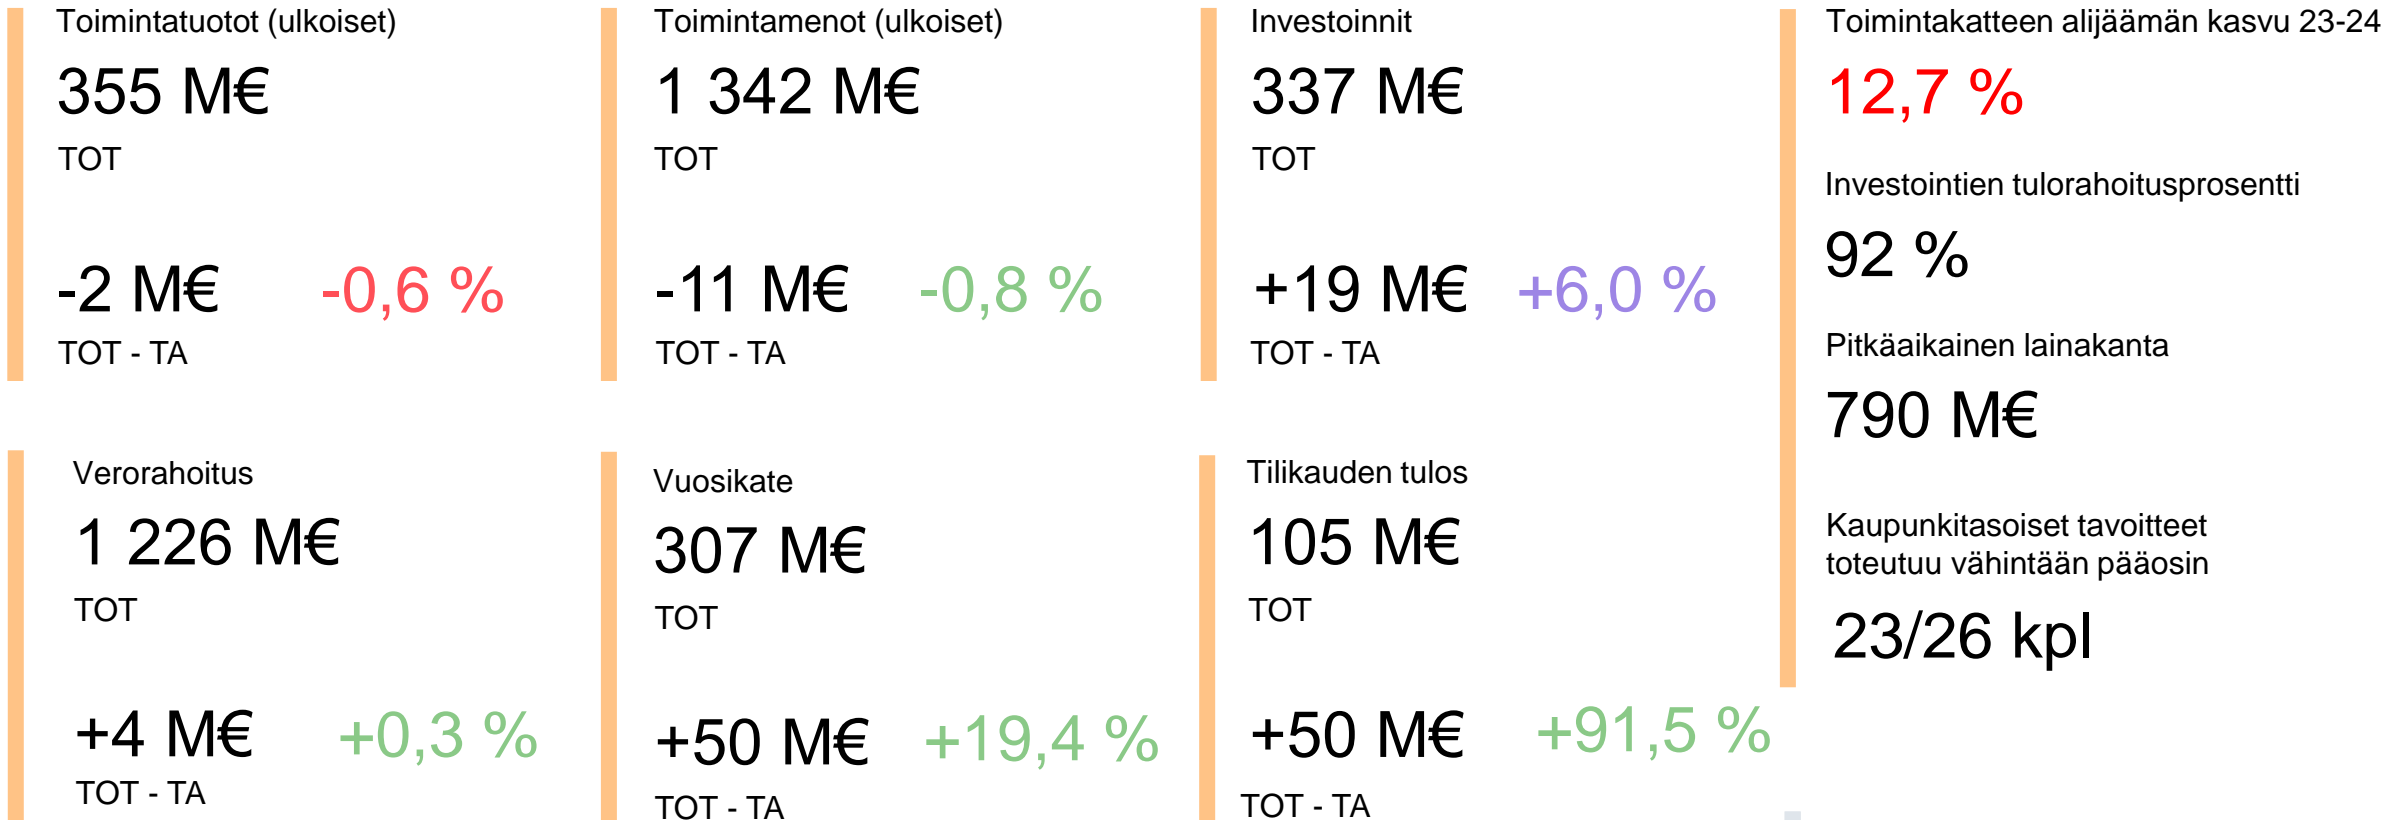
Toimintatuotot (ulkoiset)

355 M€

TOT

-2 M€ -0,6 %

TOT - TA

Toimintamenot (ulkoiset)

1 342 M€

TOT

-11 M€ -0,8 %

TOT - TA

Investoinnit

337 M€

TOT

+19 M€ +6,0 %

TOT - TA

Toimintakatteen alijäämän kasvu 23-24

12,7 %

Investointien tulorahoitusprosentti

92 %

Pitkäaikainen lainakanta

790 M€

Kaupunkitasoiset tavoitteet toteutuu vähintään pääosin

23/26 kpl

Verorahoitus

1 226 M€

TOT

+4 M€ +0,3 %

TOT - TA

Vuosikate

307 M€

TOT

+50 M€ +19,4 %

TOT - TA

Tilikauden tulos

105 M€

TOT

+50 M€ +91,5 %

TOT - TA